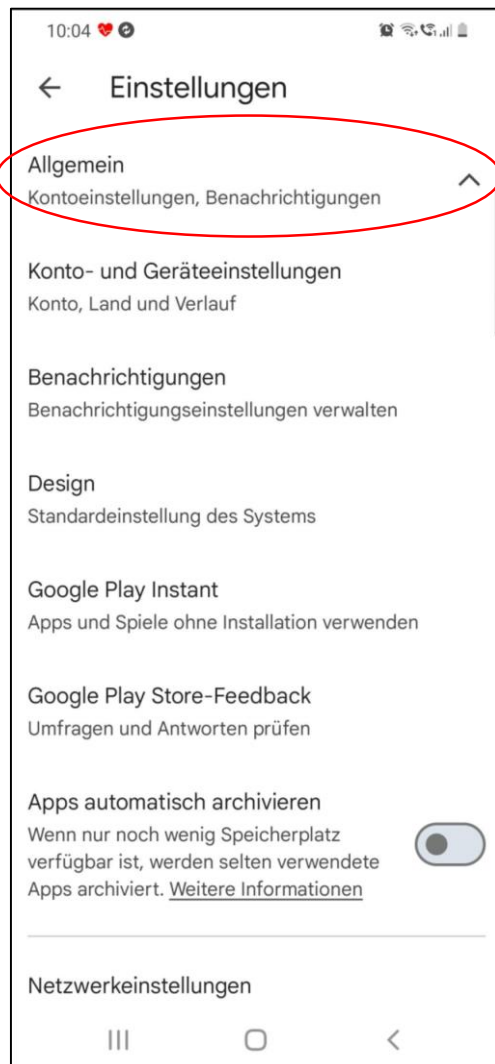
10:04

Einstellungen

Allgemein
Kontoeinstellungen, Benachrichtigungen

Konto- und Geräteeinstellungen
Konto, Land und Verlauf

Benachrichtigungen
Benachrichtigungseinstellungen verwalten

Design
Standardeinstellung des Systems

Google Play Instant
Apps und Spiele ohne Installation verwenden

Google Play Store-Feedback
Umfragen und Antworten prüfen

Apps automatisch archivieren
Wenn nur noch wenig Speicherplatz verfügbar ist, werden selten verwendete Apps archiviert. Weitere Informationen

Netzwerkeinstellungen